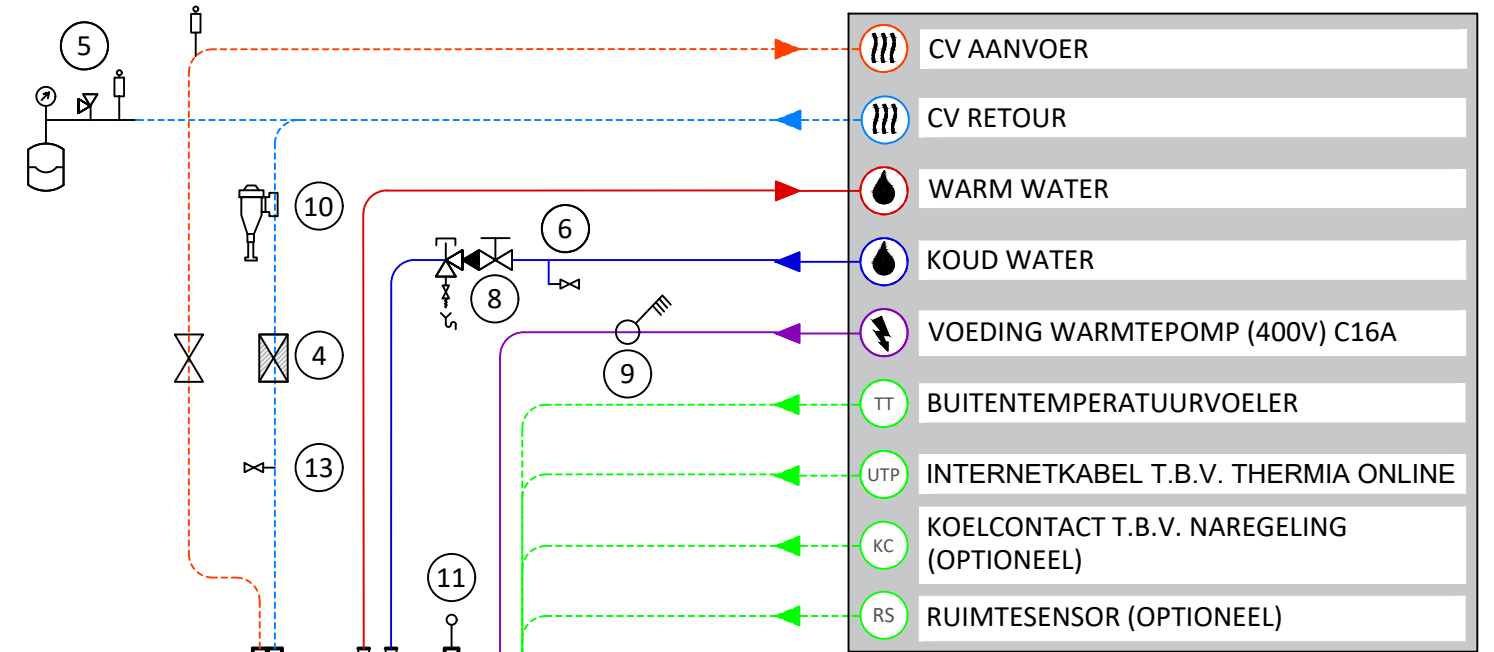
5

10

6

8

4

9

13

11

CV AANVOER

CV RETOUR

WARM WATER

KOUD WATER

VOEDING WARMTEPOMP (400V) C16A

TT BUITENTEMPERATUURVOELER

UTP INTERNETKABEL T.B.V. THERMIA ONLINE

KC KOELCONTACT T.B.V. NAREGELING (OPTIONEEL)

RS RUIMTESENSOR (OPTIONEEL)